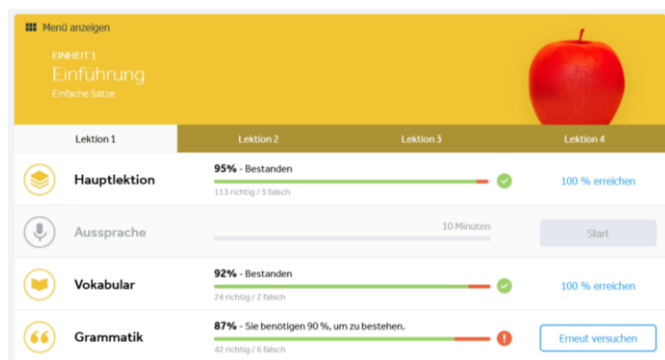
Menü anzeigen

EINHEIT 1
Einführung
Einfache Sätze

Lektion 1
Lektion 2
Lektion 3
Lektion 4

Hauptlektion
95% - Bestanden
113 richtig / 5 falsch
100 % erreichen

Aussprache
10 Minuten
Start

Vokabular
92% - Bestanden
24 richtig / 2 falsch
100 % erreichen

Grammatik
87% - Sie benötigen 90 %, um zu bestehen.
42 richtig / 6 falsch
Erneut versuchen